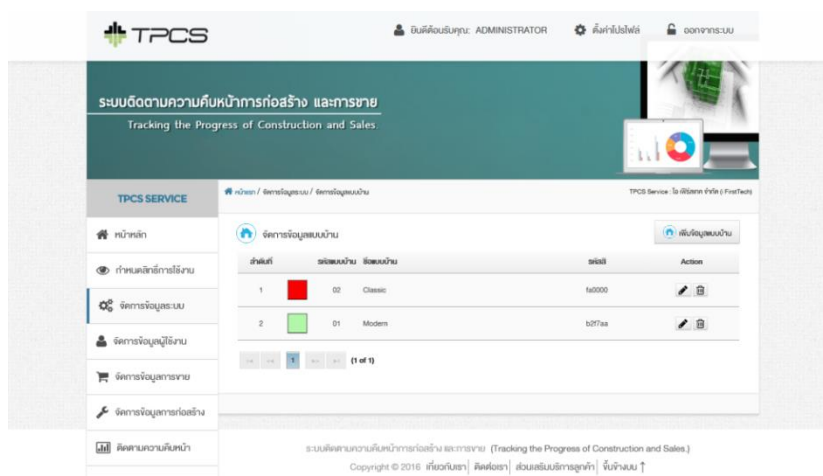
TPCS

ยินดีต้อนรับคุณ: ADMINISTRATOR ตั้งค่าโปรไฟล์ ออกจากระบบ

ระบบติดตามความคืบหน้าการก่อสร้าง และการขาย
Tracking the Progress of Construction and Sales

TPCS SERVICE

หน้าหลัก
กำหนดสิทธิ์การใช้งาน
จัดการข้อมูลระบบ
จัดการข้อมูลผู้ใช้งาน
จัดการข้อมูลการขาย
จัดการข้อมูลการก่อสร้าง
ติดตามความคืบหน้า

หน้าหลัก / จัดการข้อมูลระบบ / จัดการข้อมูลแบบบ้าน

TPCS Service : โอ เฟิร์สเทค จำกัด ( FirstTech)

จัดการข้อมูลแบบบ้าน

เพิ่มข้อมูลแบบบ้าน

| ลำดับที่ | | รหัสแบบบ้าน | ชื่อแบบบ้าน | รหัสสี | Action |
|---|---|---|---|---|---|
| 1 | | 02 | Classic | fa0000 | |
| 2 | | 01 | Modern | b2f7aa | |

1 (1 of 1)

ระบบติดตามความคืบหน้าการก่อสร้าง และการขาย (Tracking the Progress of Construction and Sales.)
Copyright © 2016 เกี่ยวกับเรา | ติดต่อเรา | ส่วนเสริมบริการลูกค้า | ขึ้นข้างบน ↑